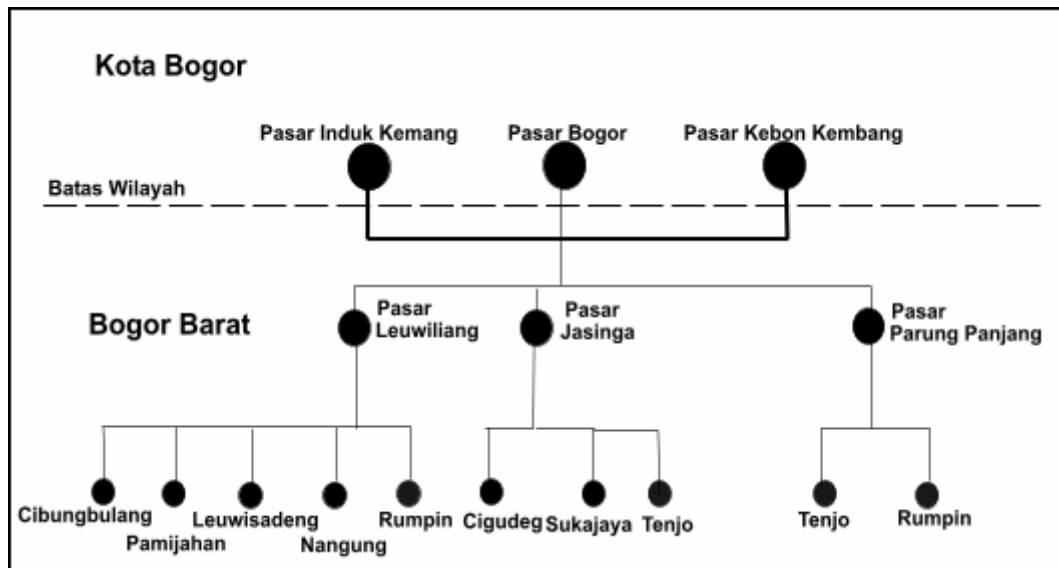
Kota Bogor

Pasar Induk Kemang

Pasar Bogor

Pasar Kebon Kembang

Batas Wilayah

Bogor Barat

Pasar Leuwiliang

Pasar Jasinga

Pasar Parung Panjang

Cibungbulang

Pamijahan

Leuwisadeng

Nangung

Rumpin

Cigudeg

Sukajaya

Tenjo

Tenjo

Rumpin